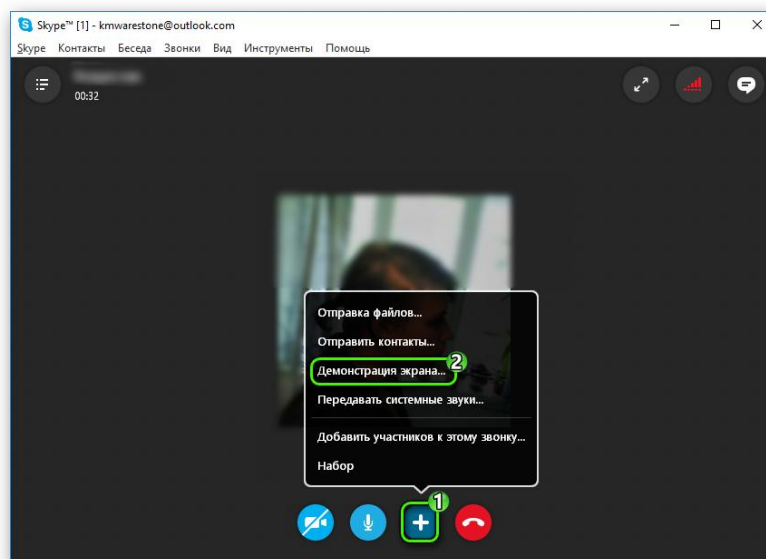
Skype™ [1] - kmwarestone@outlook.com

Skype Контакты Беседа Звонки Вид Инструменты Помощь

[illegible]
00:32

Отправка файлов...
Отправить контакты...
Демонстрация экрана...
2
Передавать системные звуки...
Добавить участников к этому звонку...
Набор

1